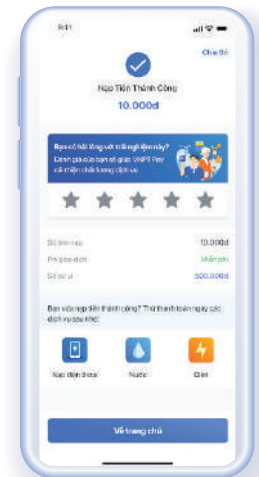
9:41

Chia Sẻ

Nạp Tiền Thành Công

10.000đ

Bạn có hài lòng với trải nghiệm này?

Đánh giá của bạn sẽ giúp VNPT Pay cải thiện chất lượng dịch vụ

Số tiền nạp 10.000đ

Phí giao dịch Miễn phí

Số dư ví 500.000đ

Bạn vừa nạp tiền thành công? Thử thanh toán ngay các dịch vụ sau nhé!

Nạp điện thoại

Nước

Điện

Về trang chủ